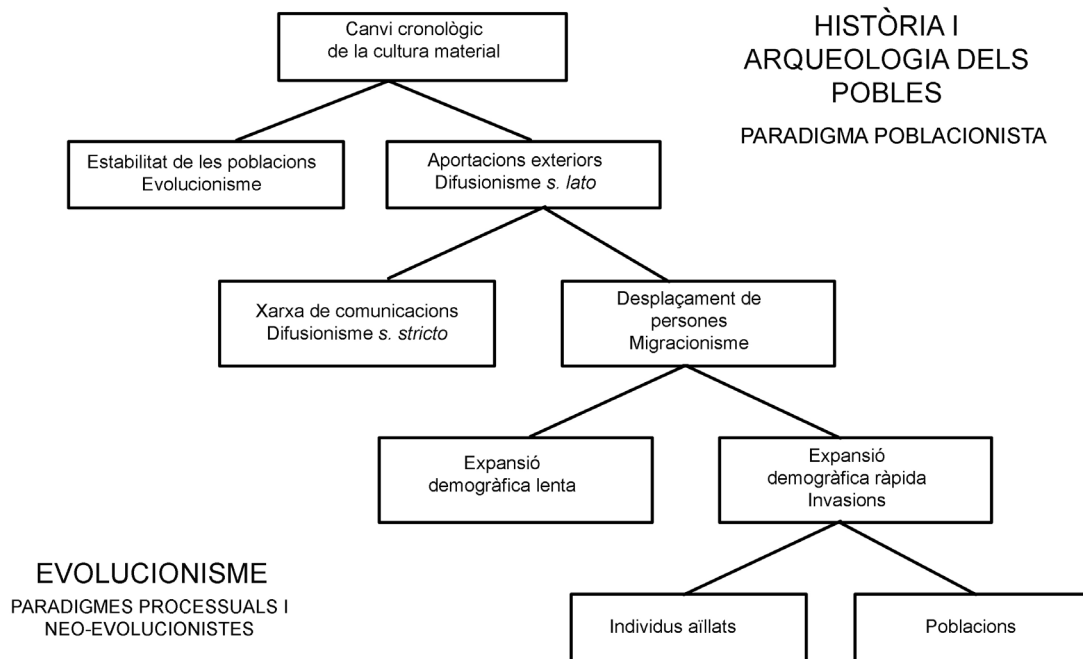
Canvi cronològic de la cultura material

HISTÒRIA I ARQUEOLOGIA DELS POBLES

PARADIGMA POBLACIONISTA

Estabilitat de les poblacions Evolucionisme

Aportacions exteriors Difusionisme *s. lato*

Xarxa de comunicacions Difusionisme *s. stricto*

Desplaçament de persones Migracionisme

Expansió demogràfica lenta

Expansió demogràfica ràpida Invasions

EVOLUCIONISME

PARADIGMES PROCESSUALS I NEO-EVOLUCIONISTES

Individus aïllats

Poblacions